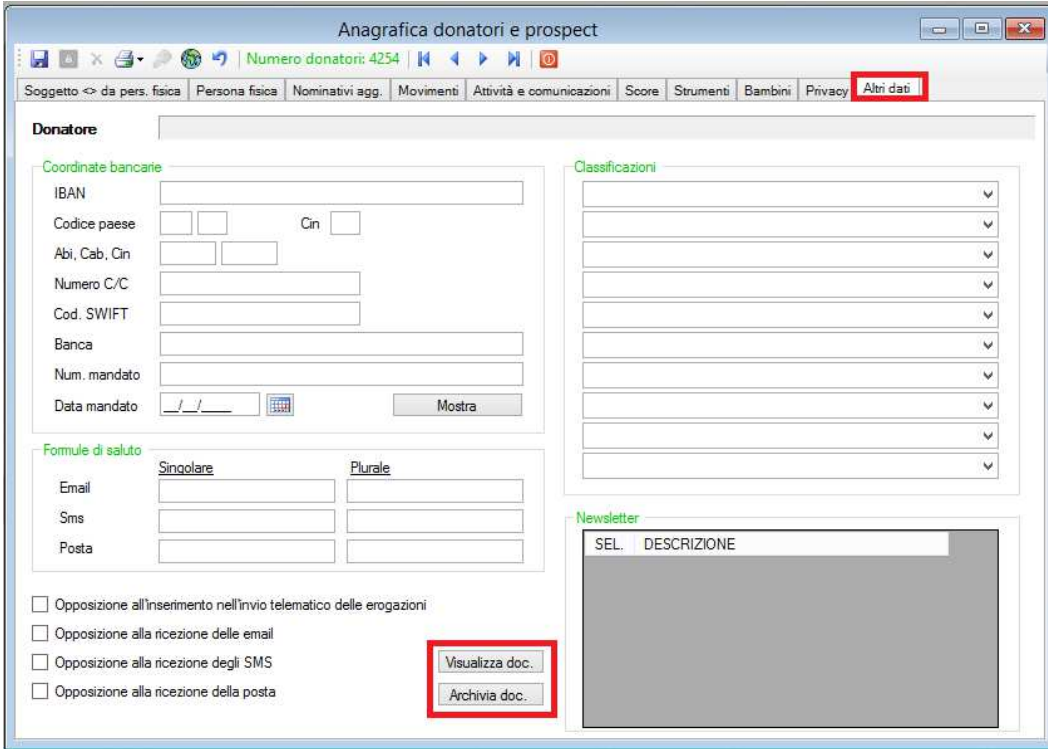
Anagrafica donatori e prospect

Numero donatori: 4254

Soggetto <> da pers. fisica | Persona fisica | Nominativi agg. | Movimenti | Attività e comunicazioni | Score | Strumenti | Bambini | Privacy | Altri dati

Donatore

Coordinate bancarie

IBAN

Codice paese

Cin

Abi, Cab, Cin

Numero C/C

Cod. SWIFT

Banca

Num. mandato

Data mandato __/__/____

Mostra

Formule di saluto

Singolare

Plurale

Email

Sms

Posta

Classificazioni

Newsletter

| SEL. | DESCRIZIONE |
|---|---|

Opposizione all'inserimento nell'invio telematico delle erogazioni

Opposizione alla ricezione delle email

Opposizione alla ricezione degli SMS

Opposizione alla ricezione della posta

Visualizza doc.

Archivia doc.